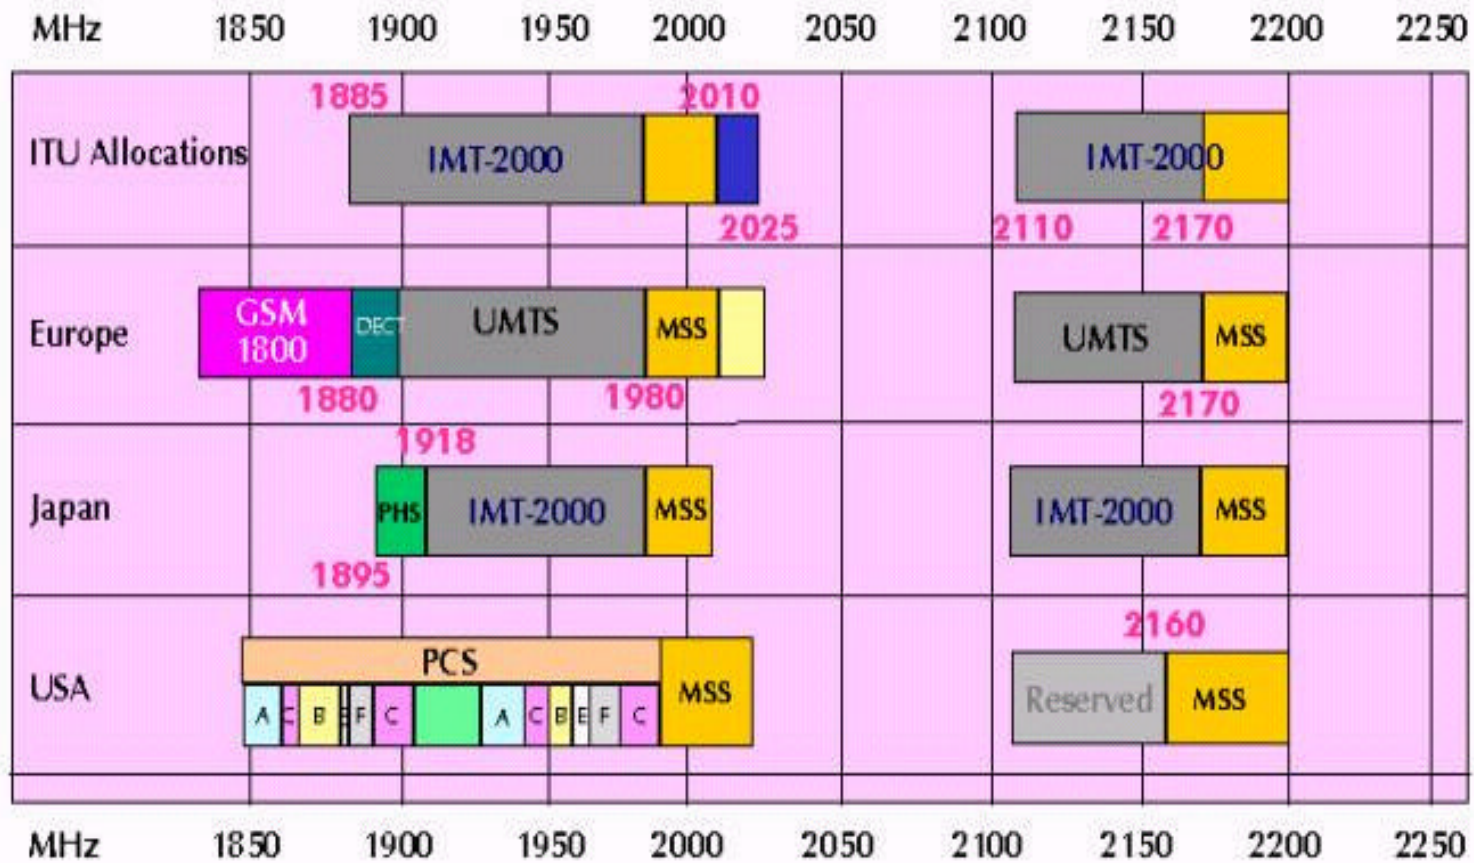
MHz 1850 1900 1950 2000 2050 2100 2150 2200 2250

ITU Allocations
1885
IMT-2000
2010
2025
IMT-2000
2110
2170

Europe
GSM 1800
DECT
UMTS
MSS
1880
1980
UMTS
MSS
2170

Japan
1918
PHS
IMT-2000
MSS
1895
IMT-2000
MSS

USA
PCS
A C B E F C
A C B E F C
MSS
2160
Reserved
MSS

MHz 1850 1900 1950 2000 2050 2100 2150 2200 2250